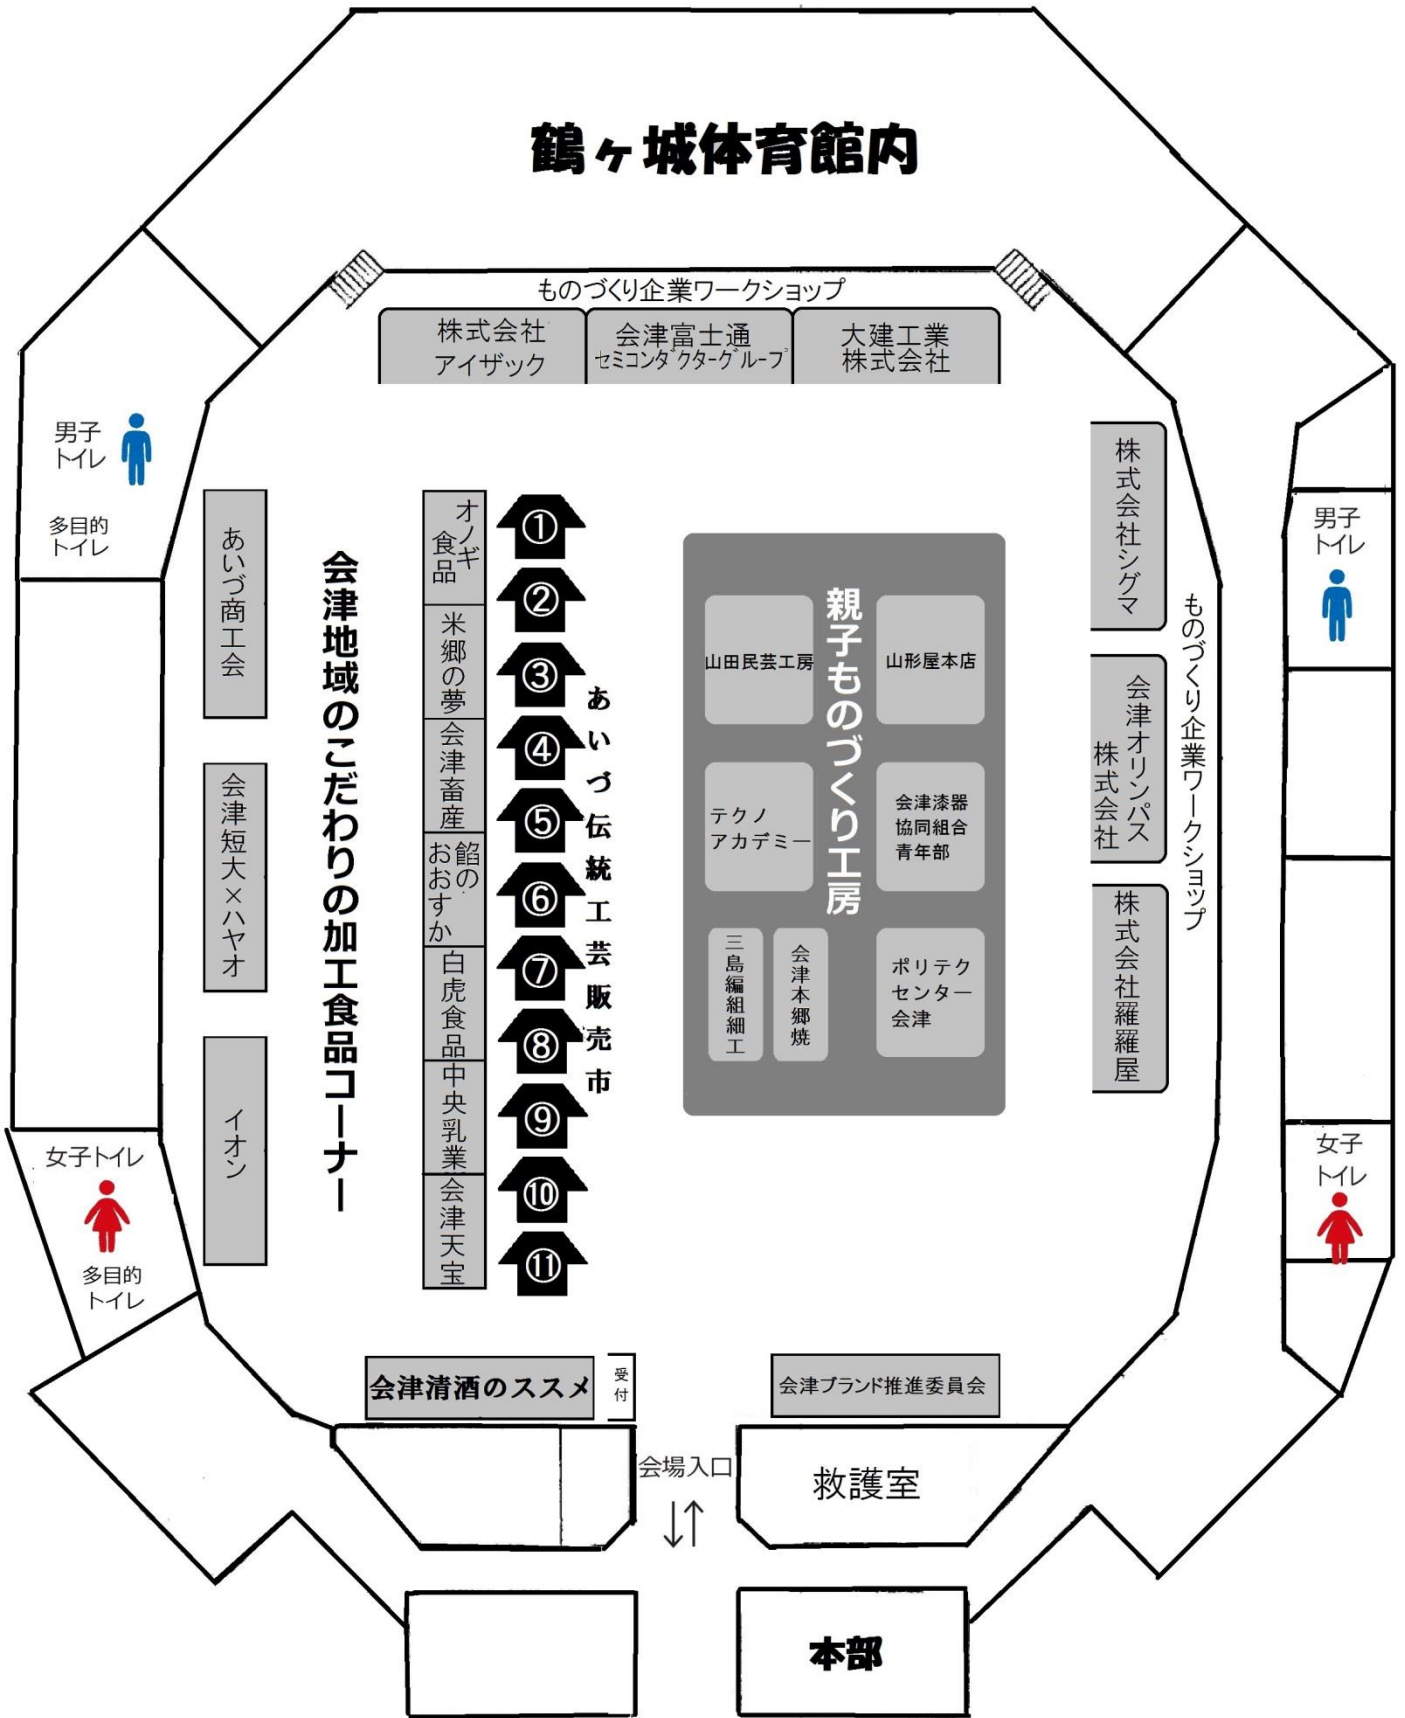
鶴ヶ城体育館内

ものづくり企業ワークショップ

株式会社アイザック

会津富士通セミコンダクターグループ

大建工業株式会社

男子トイレ

多目的トイレ

あいづ商工会

会津短大×ハヤオ

イオン

女子トイレ

多目的トイレ

会津地域のこだわりの加工食品コーナー

オノギ食品

米郷の夢

会津畜産

餡のおおすか

白虎食品

中央乳業

会津天宝

①
②
③
④
⑤
⑥
⑦
⑧
⑨
⑩
⑪

あいづ伝統工芸販売市

親子ものづくり工房

山田民芸工房

山形屋本店

テクノアカデミー

会津漆器協同組合青年部

三島編組細工

会津本郷焼

ポリテクセンター会津

株式会社シグマ

会津オリンパス株式会社

株式会社羅羅屋

ものづくり企業ワークショップ

男子トイレ

女子トイレ

会津清酒のススメ

受付

会津ブランド推進委員会

会場入口

救護室

本部